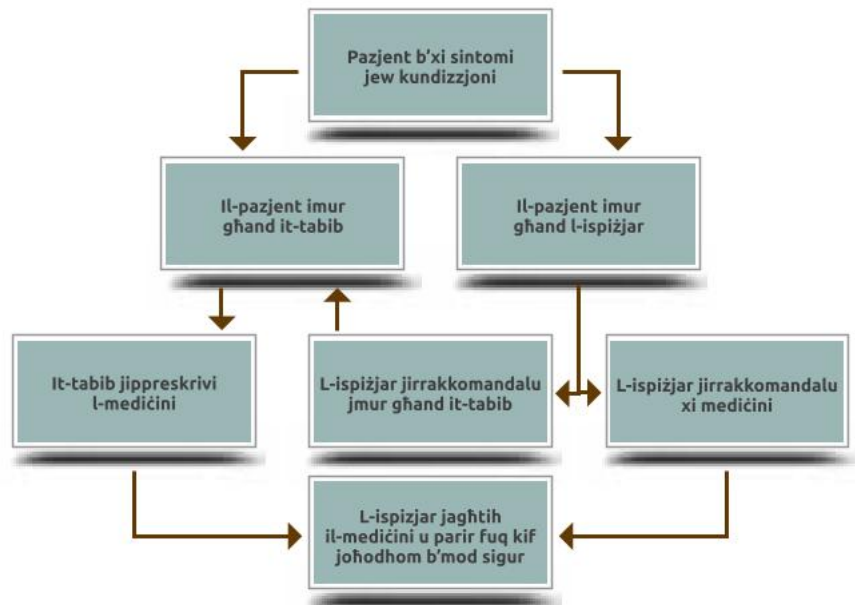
Pazjent b'xi sintomi jew kundizzjoni

Il-pazjent imur għand it-tabib

Il-pazjent imur għand l-ispiżjar

It-tabib jippreskrivi l-mediċini

L-ispiżjar jirrakkomandalu jmur għand it-tabib

L-ispiżjar jirrakkomandalu xi mediċini

L-ispizjar jagħtih il-mediċini u parir fuq kif joħodhom b'mod sigur